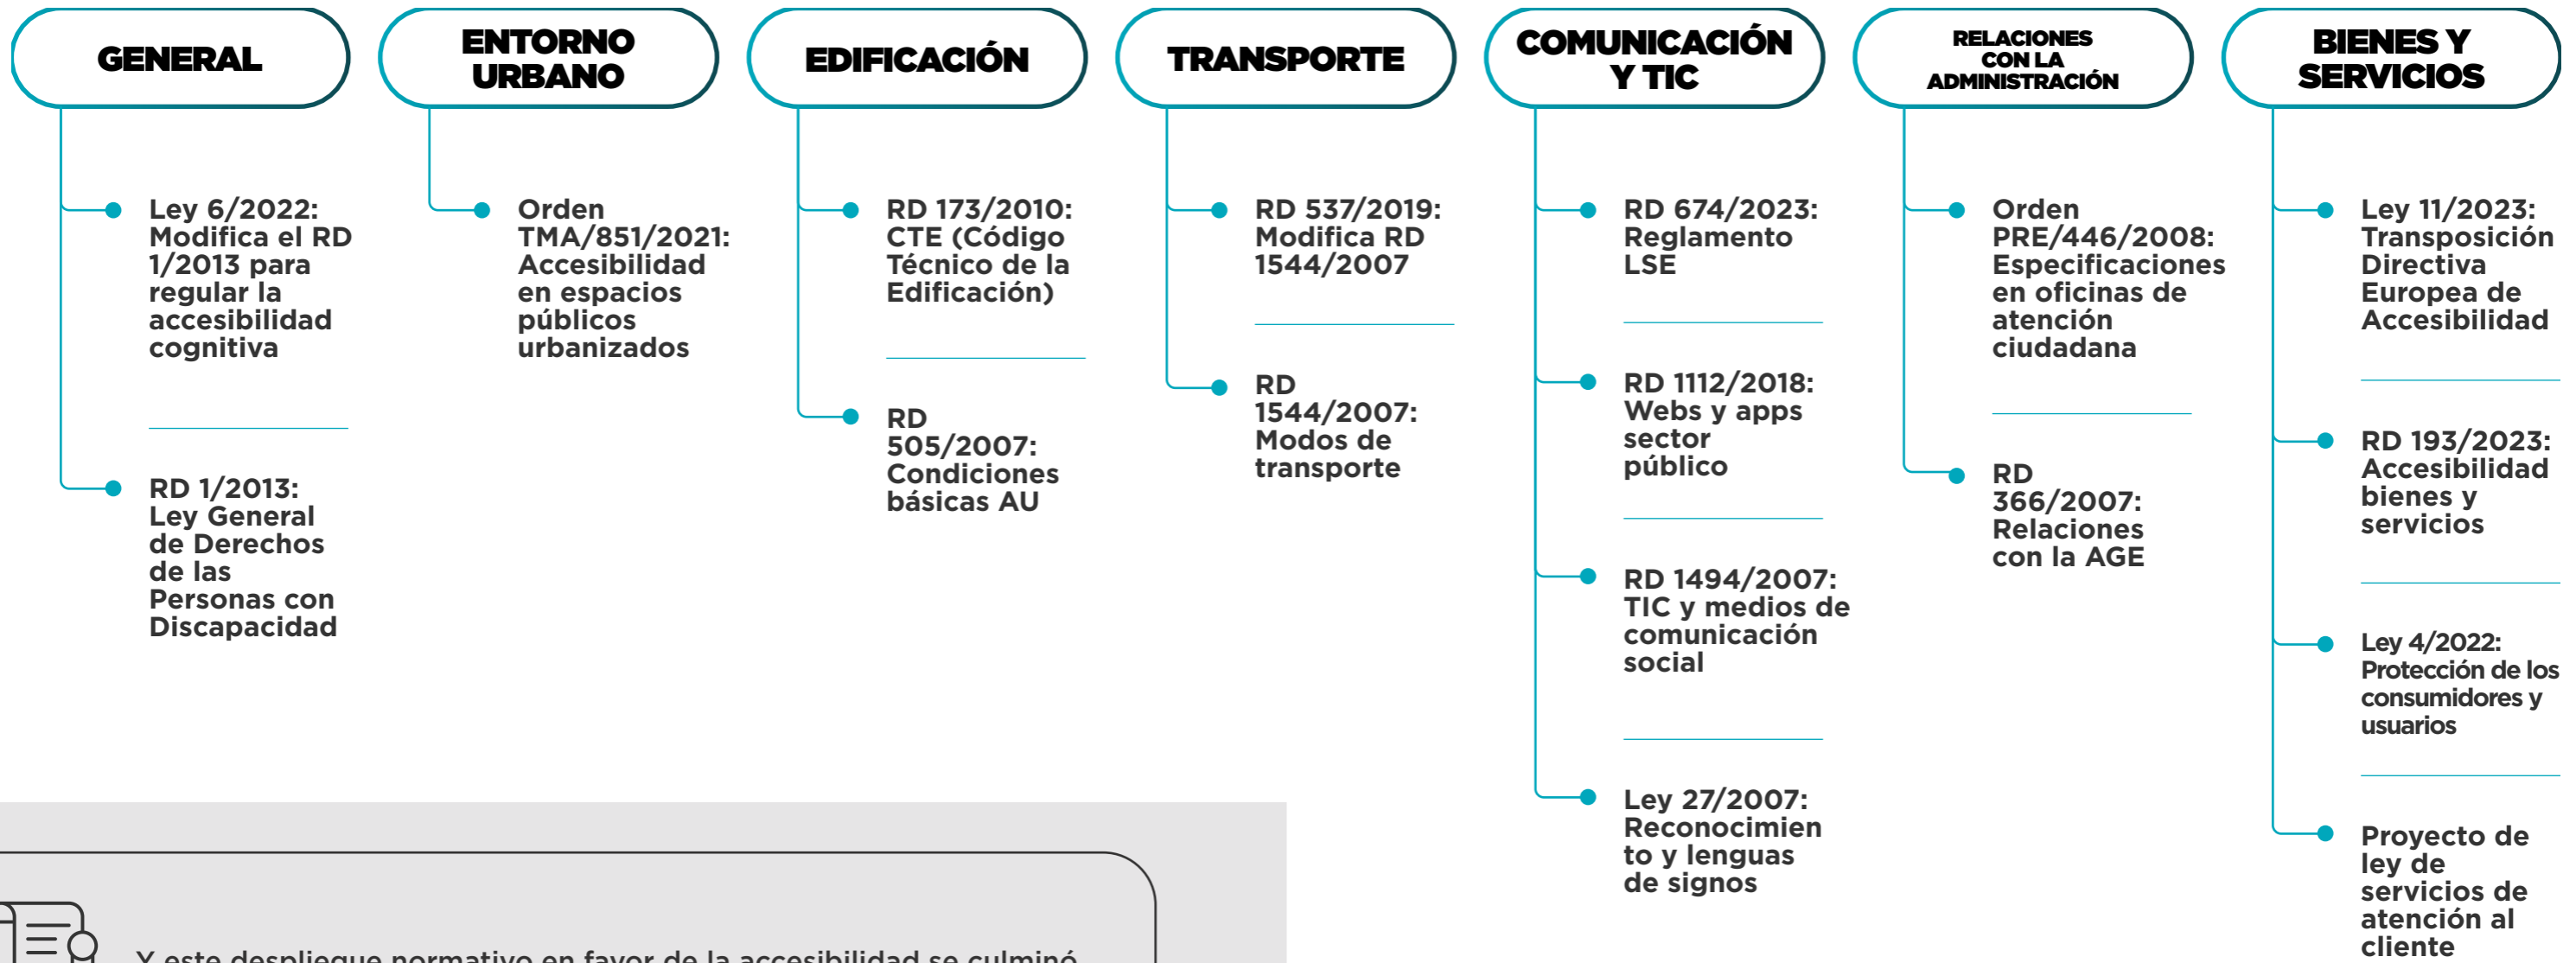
GENERAL

Ley 6/2022: Modifica el RD 1/2013 para regular la accesibilidad cognitiva

RD 1/2013: Ley General de Derechos de las Personas con Discapacidad

ENTORNO URBANO

Orden TMA/851/2021: Accesibilidad en espacios públicos urbanizados

EDIFICACIÓN

RD 173/2010: CTE (Código Técnico de la Edificación)

RD 505/2007: Condiciones básicas AU

TRANSPORTE

RD 537/2019: Modifica RD 1544/2007

RD 1544/2007: Modos de transporte

COMUNICACIÓN Y TIC

RD 674/2023: Reglamento LSE

RD 1112/2018: Webs y apps sector público

RD 1494/2007: TIC y medios de comunicación social

Ley 27/2007: Reconocimien to y lenguas de signos

RELACIONES CON LA ADMINISTRACIÓN

Orden PRE/446/2008: Especificaciones en oficinas de atención ciudadana

RD 366/2007: Relaciones con la AGE

BIENES Y SERVICIOS

Ley 11/2023: Transposición Directiva Europea de Accesibilidad

RD 193/2023: Accesibilidad bienes y servicios

Ley 4/2022: Protección de los consumidores y usuarios

Proyecto de ley de servicios de atención al cliente

Y este despliegue normativo en favor de la accesibilidad se culminó